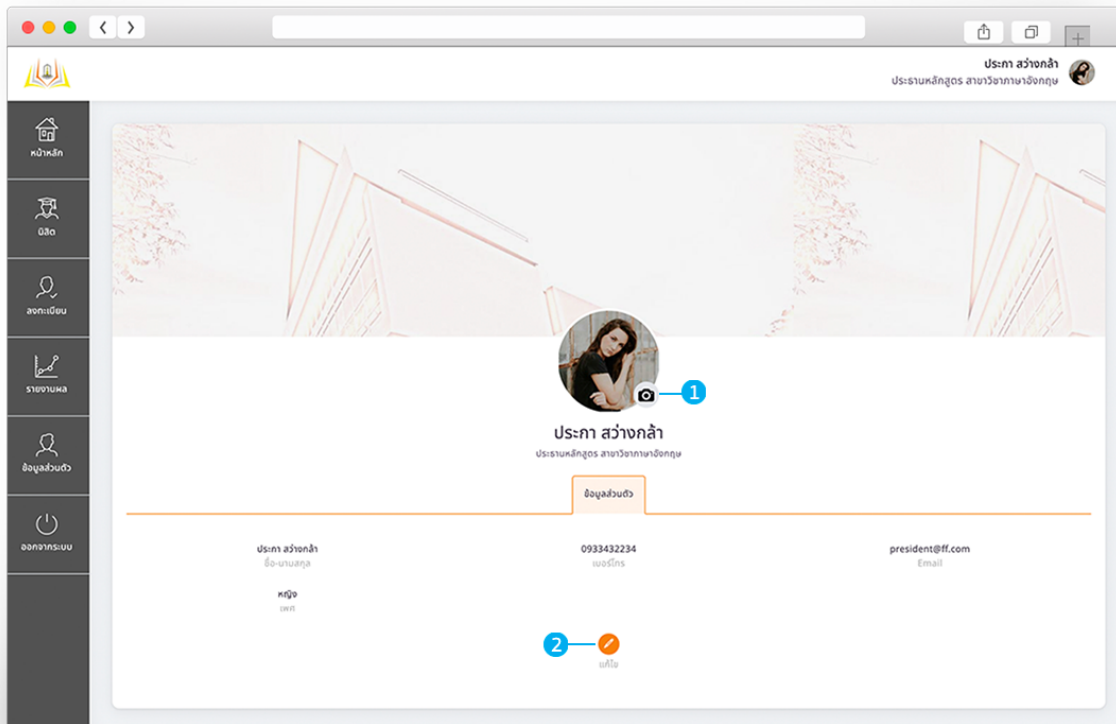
ประกา สว่างกล้า
ประธานหลักสูตร สาขาวิชาภาษาอังกฤษ

หน้าหลัก

นิสิต

ลงทะเบียน

รายงานผล

ข้อมูลส่วนตัว

ออกจากระบบ

1

ประกา สว่างกล้า
ประธานหลักสูตร สาขาวิชาภาษาอังกฤษ

ข้อมูลส่วนตัว

ประกา สว่างกล้า
ชื่อ-นามสกุล

0933432234
เบอร์โทร

president@ff.com
Email

หญิง
เพศ

2

แก้ไข